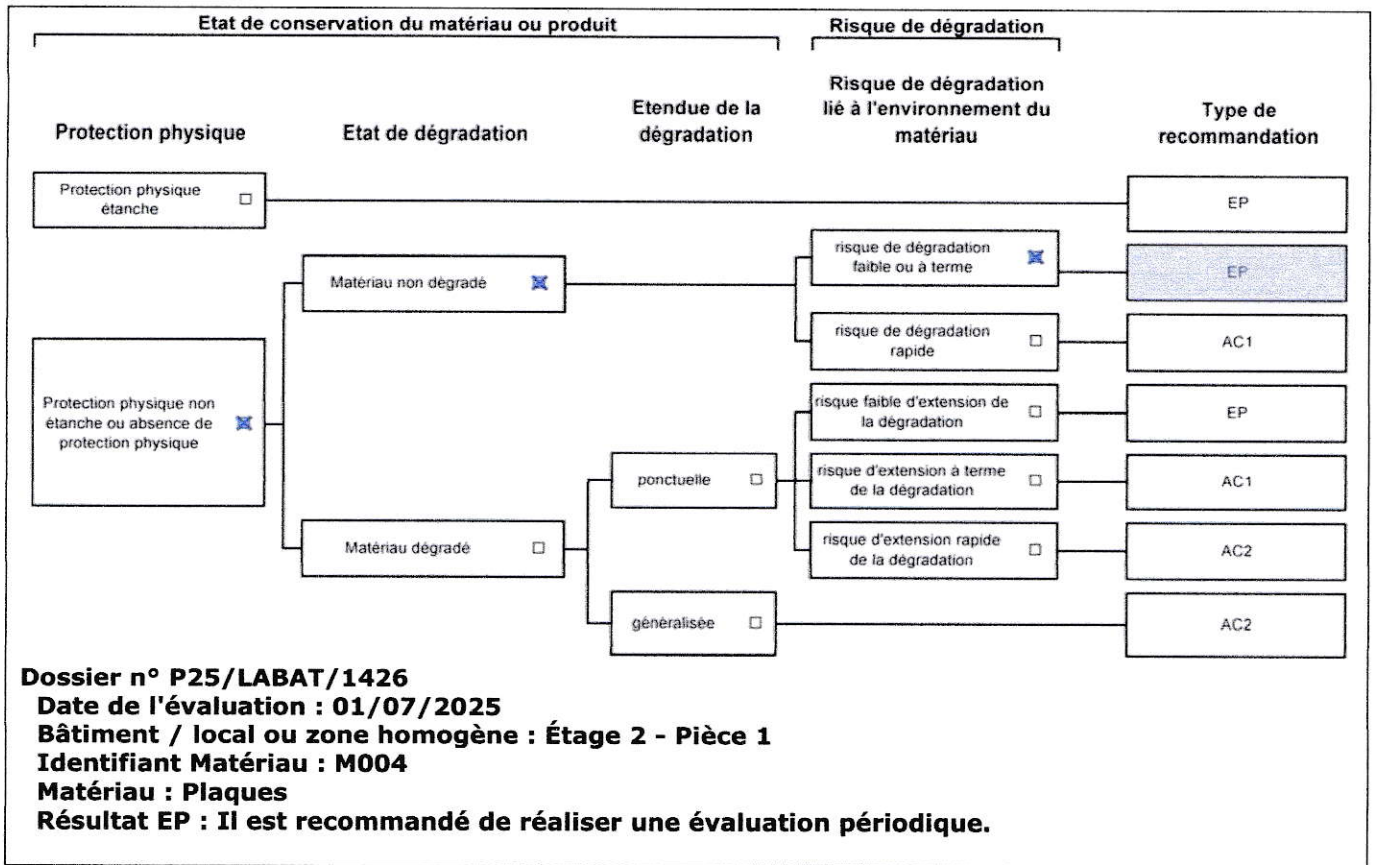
Etat de conservation du matériau ou produit

Risque de dégradation

Protection physique

Etat de dégradation

Etendue de la dégradation

Risque de dégradation lié à l'environnement du matériau

Type de recommandation

Protection physique étanche ☐

EP

Matériau non dégradé ☒

risque de dégradation faible ou à terme ☒

EP

risque de dégradation rapide ☐

AC1

Protection physique non étanche ou absence de protection physique ☒

risque faible d'extension de la dégradation ☐

EP

ponctuelle ☐

risque d'extension à terme de la dégradation ☐

AC1

Matériau dégradé ☐

risque d'extension rapide de la dégradation ☐

AC2

généralisée ☐

AC2

Dossier n° P25/LABAT/1426
Date de l'évaluation : 01/07/2025
Bâtiment / local ou zone homogène : Étage 2 - Pièce 1
Identifiant Matériau : M004
Matériau : Plaques
Résultat EP : Il est recommandé de réaliser une évaluation périodique.